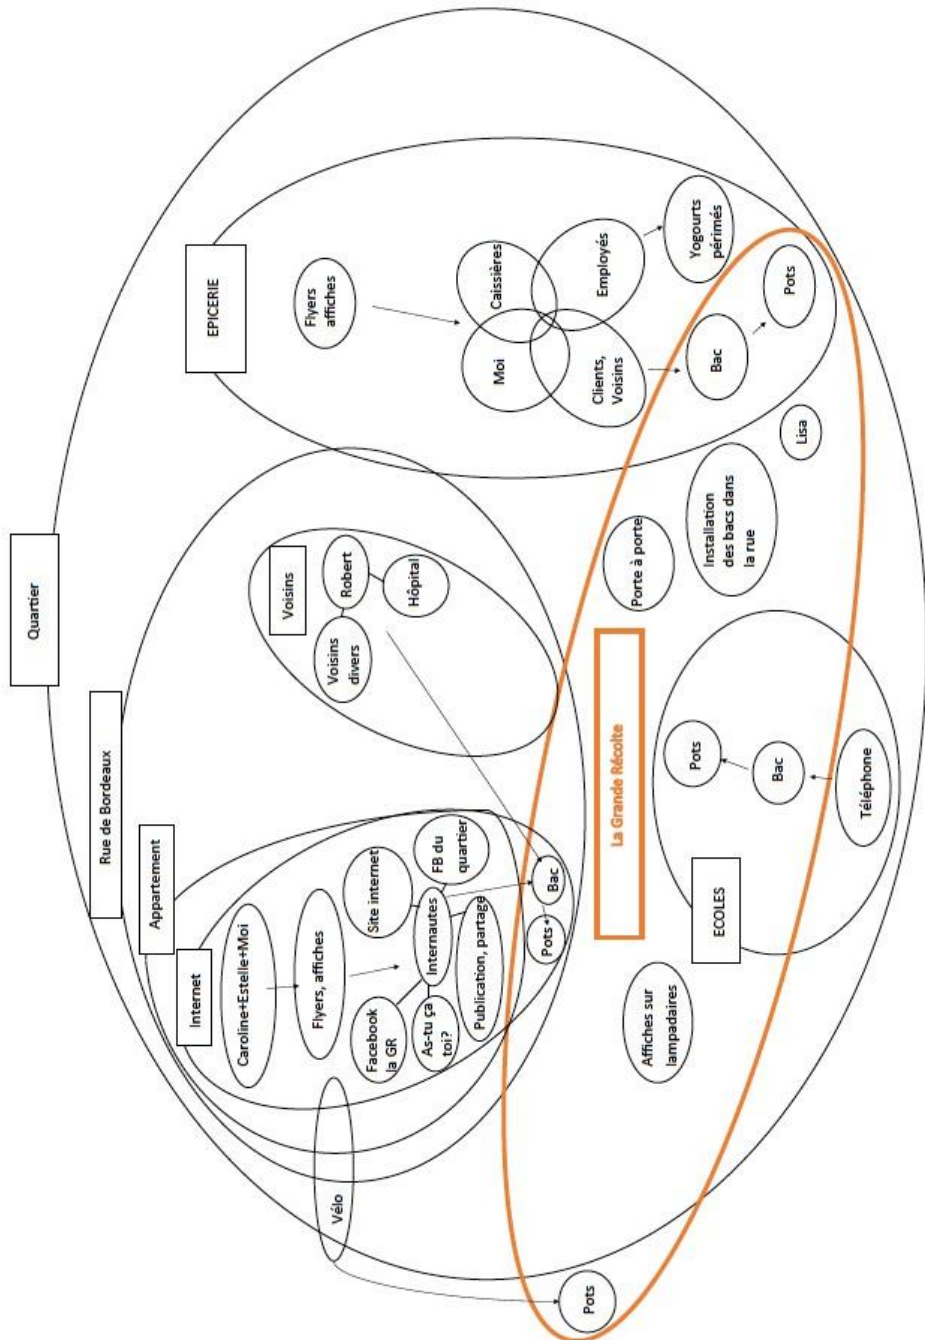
Quartier

Rue de Bordeaux

Appartement

Internet

Caroline+Estelle+Moi

Flyers, affiches

Internautes

Site internet

FB du quartier

Facebook la GR

As-tu ça toi?

Publication, partage

Bac

Pots

Vélo

Pots

Voisins

Robert

Voisins divers

Hôpital

EPICERIE

Flyers affiches

Moi

Caissières

Employés

Clients, Voisins

Yogourts périmés

Bac

Pots

Lisa

Installation des bacs dans la rue

Porte à porte

La Grande Récolte

ECOLES

Pots

Bac

Téléphone

Affiches sur lampadaires